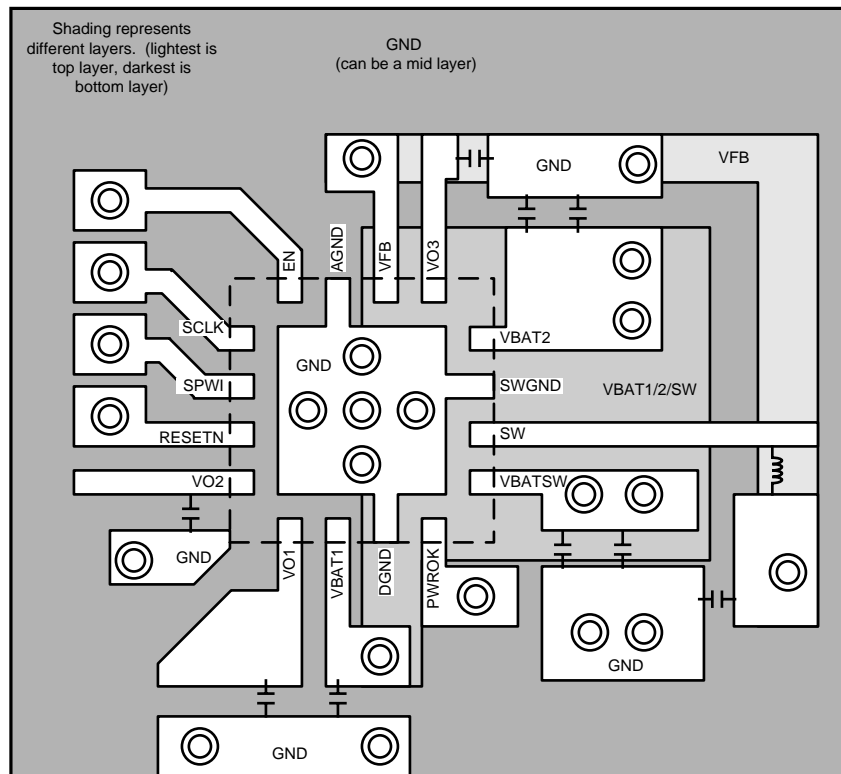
Shading represents different layers. (lightest is top layer, darkest is bottom layer)

GND
(can be a mid layer)

GND

VFB

EN

AGND

VFB

VO3

SCLK

VBAT2

GND

SPWI

SWGND

VBAT1/2/SW

RESETN

SW

VO2

VBATSW

GND

VO1

VBAT1

DGND

PWROK

GND

GND